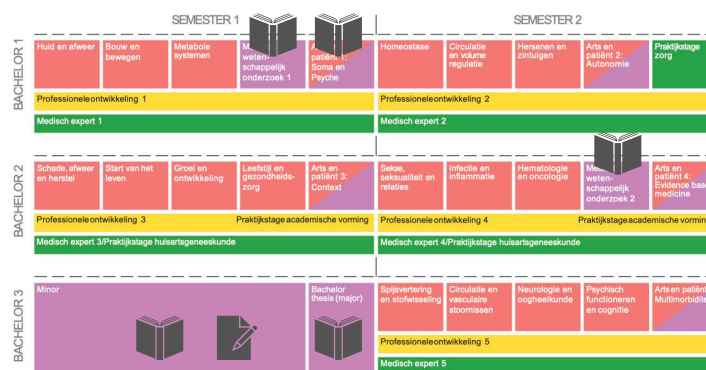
SEMESTER 1

SEMESTER 2

BACHELOR 1

Huid en afweer

Bouw en bewegen

Metabole systemen

M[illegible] wetenschappelijk onderzoek 1

A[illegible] patiënt 1: Soma en Psyche

Homeostase

Circulatie en volume regulatie

Hersenen en zintuigen

Arts en patiënt 2: Autonomie

Praktijkstage zorg

Professionele ontwikkeling 1

Professionele ontwikkeling 2

Medisch expert 1

Medisch expert 2

BACHELOR 2

Schade, afweer en herstel

Start van het leven

Groei en ontwikkeling

Leefstijl en gezondheidszorg

Arts en patiënt 3: Context

Sekse, seksualiteit en relaties

Infectie en inflammatie

Hematologie en oncologie

Me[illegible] wetenschappelijk onderzoek 2

Arts en patiënt 4: Evidence base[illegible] medicine

Professionele ontwikkeling 3

Praktijkstage academische vorming

Professionele ontwikkeling 4

Praktijkstage academische vorming

Medisch expert 3/Praktijkstage huisartsgeneeskunde

Medisch expert 4/Praktijkstage huisartsgeneeskunde

BACHELOR 3

Minor

Bachelor thesis (major)

Spijsvertering en stofwisseling

Circulatie en vasculaire stoornissen

Neurologie en oogheelkunde

Psychisch functioneren en cognitie

Arts en patiënt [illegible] Multimorbidit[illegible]

Professionele ontwikkeling 5

Medisch expert 5